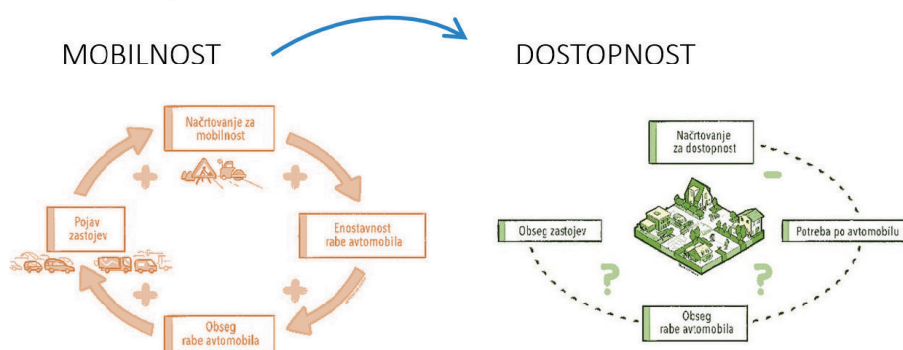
MOBILNOST

DOSTOPNOST

Načrtovanje za mobilnost

+

+

Pojav zastojev

Enostavnost rabe avtomobila

+

+

Obseg rabe avtomobila

Načrtovanje za dostopnost

–

Obseg zastojev

Potreba po avtomobilu

?

?

Obseg rabe avtomobila